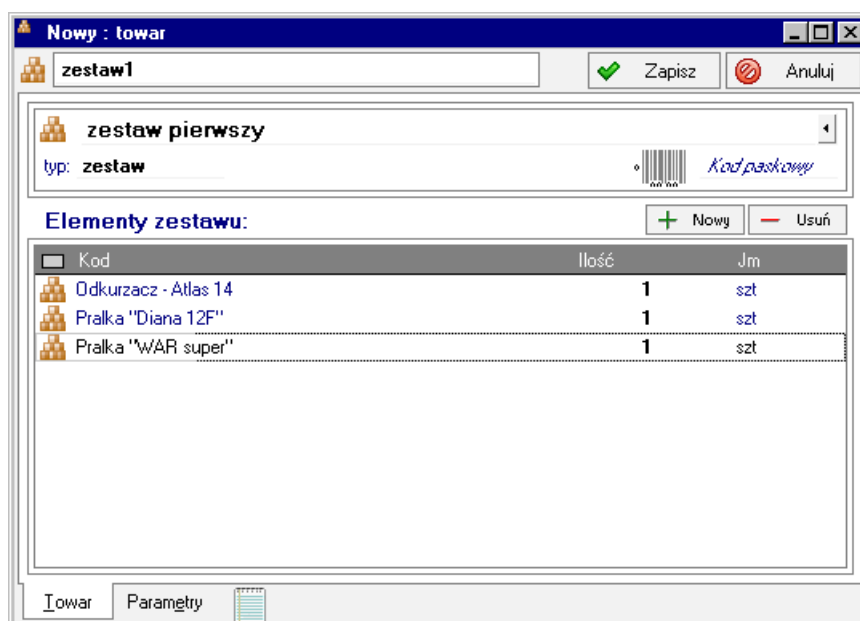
Nowy : towar

zestaw1

Zapisz

Anuluj

zestaw pierwszy

typ: zestaw

Kod paskowy

Elementy zestawu:

Nowy

Usuń

| Kod | Ilość | Jm |
|---|---|---|
| Odkurzacz - Atlas 14 | 1 | szt |
| Pralka "Diana 12F" | 1 | szt |
| Pralka "WAR super" | 1 | szt |

Towar

Parametry